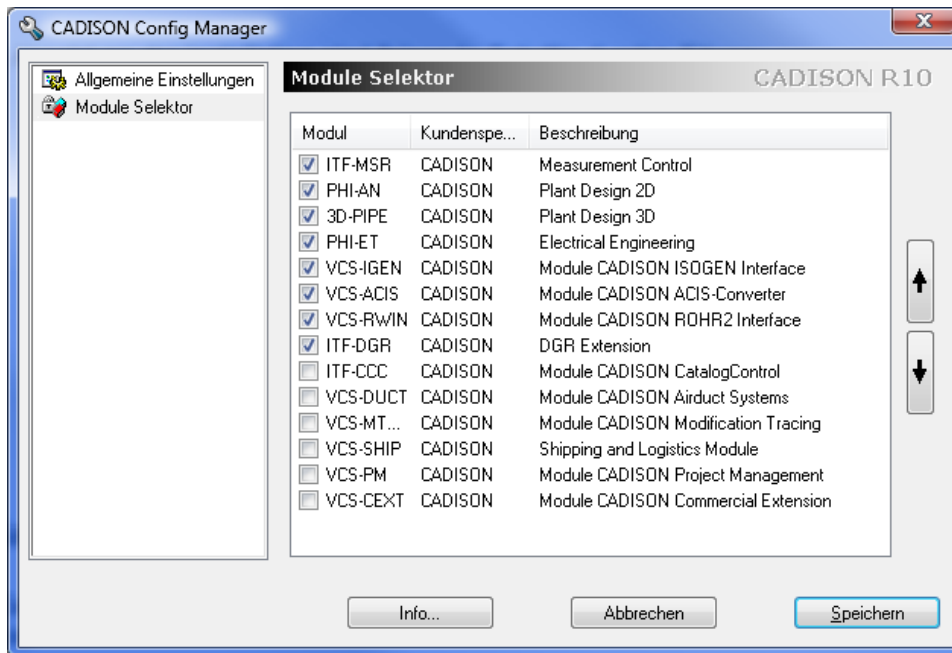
CADISON Config Manager

Allgemeine Einstellungen
Module Selektor

Module Selektor
CADISON R10

| Modul | Kundenspe... | Beschreibung |
|---|---|---|
| ITF-MSR | CADISON | Measurement Control |
| PHI-AN | CADISON | Plant Design 2D |
| 3D-PIPE | CADISON | Plant Design 3D |
| PHI-ET | CADISON | Electrical Engineering |
| VCS-IGEN | CADISON | Module CADISON ISOGEN Interface |
| VCS-ACIS | CADISON | Module CADISON ACIS-Converter |
| VCS-RWIN | CADISON | Module CADISON ROHR2 Interface |
| ITF-DGR | CADISON | DGR Extension |
| ITF-CCC | CADISON | Module CADISON CatalogControl |
| VCS-DUCT | CADISON | Module CADISON Airduct Systems |
| VCS-MT... | CADISON | Module CADISON Modification Tracing |
| VCS-SHIP | CADISON | Shipping and Logistics Module |
| VCS-PM | CADISON | Module CADISON Project Management |
| VCS-CEXT | CADISON | Module CADISON Commercial Extension |

Info...
Abbrechen
Speichern